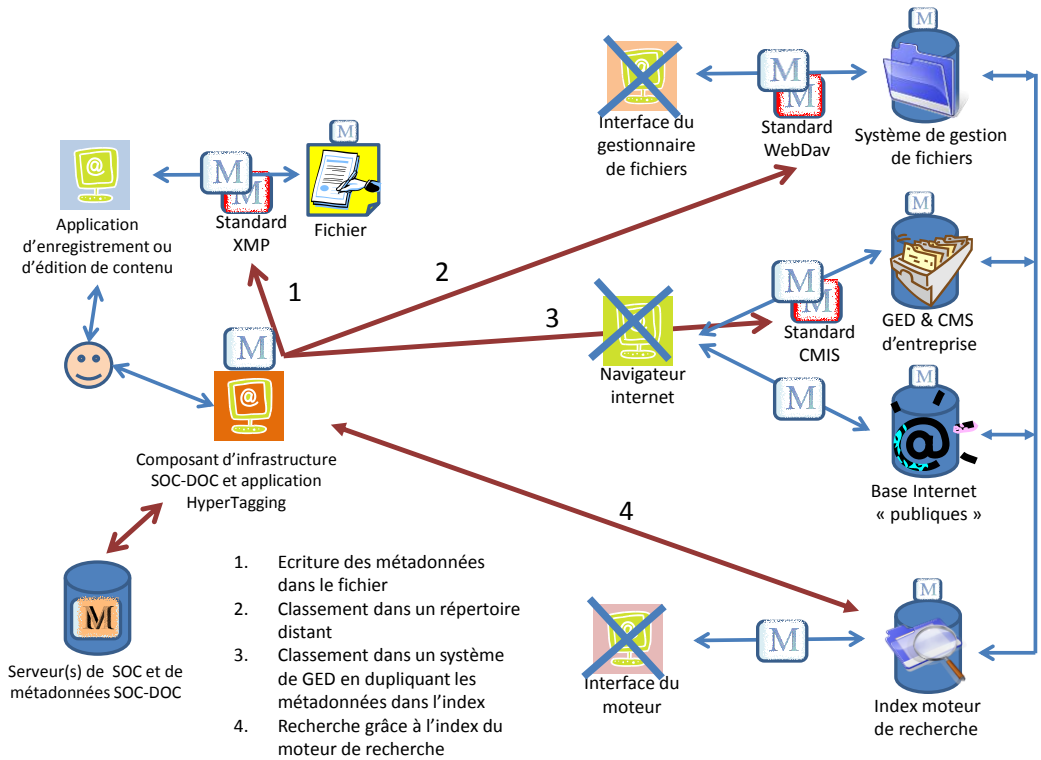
M

Interface du gestionnaire de fichiers

M
M
Standard WebDav

M
Système de gestion de fichiers

@
Application d'enregistrement ou d'édition de contenu

M
M
Standard XMP

M
Fichier

1

2

3

M
M
Standard CMIS

M
GED & CMS d'entreprise

M

@
Composant d'infrastructure SOC-DOC et application HyperTagging

Navigateur internet

M

M
@
Base Internet « publiques »

4

M
Serveur(s) de SOC et de métadonnées SOC-DOC

1. Ecriture des métadonnées dans le fichier
2. Classement dans un répertoire distant
3. Classement dans un système de GED en dupliquant les métadonnées dans l'index
4. Recherche grâce à l'index du moteur de recherche

Interface du moteur

M

M
Index moteur de recherche